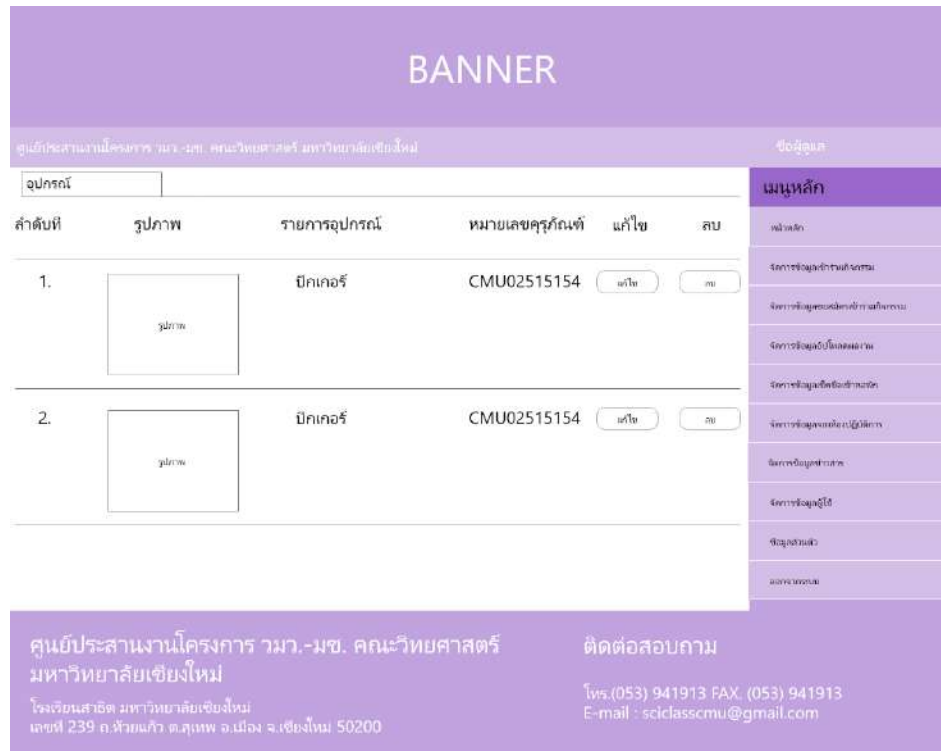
BANNER

ศูนย์ประสานงานโครงการ วมว.-มช. คณะวิทยาศาสตร์ มหาวิทยาลัยเชียงใหม่

ผู้ดูแล

อุปกรณ์

| ลำดับที่ | รูปภาพ | รายการอุปกรณ์ | หมายเลขครุภัณฑ์ | แก้ไข | ลบ |
|---|---|---|---|---|---|
| 1. | รูปภาพ | บีกเกอร์ | CMU02515154 | แก้ไข | ลบ |
| 2. | รูปภาพ | บีกเกอร์ | CMU02515154 | แก้ไข | ลบ |

เมนูหลัก

หน้าหลัก

จัดการข้อมูลข่าวกิจกรรม

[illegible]

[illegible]

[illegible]

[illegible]

จัดการข้อมูลข่าวสาร

จัดการข้อมูลผู้ใช้

ข้อมูลส่วนตัว

ออกจากระบบ

ศูนย์ประสานงานโครงการ วมว.-มช. คณะวิทยาศาสตร์ มหาวิทยาลัยเชียงใหม่

โรงเรียนสาธิต มหาวิทยาลัยเชียงใหม่
เลขที่ 239 ถ.ห้วยแก้ว ต.สุเทพ อ.เมือง จ.เชียงใหม่ 50200

ติดต่อสอบถาม

โทร.(053) 941913 FAX. (053) 941913
E-mail : sciclasscmu@gmail.com